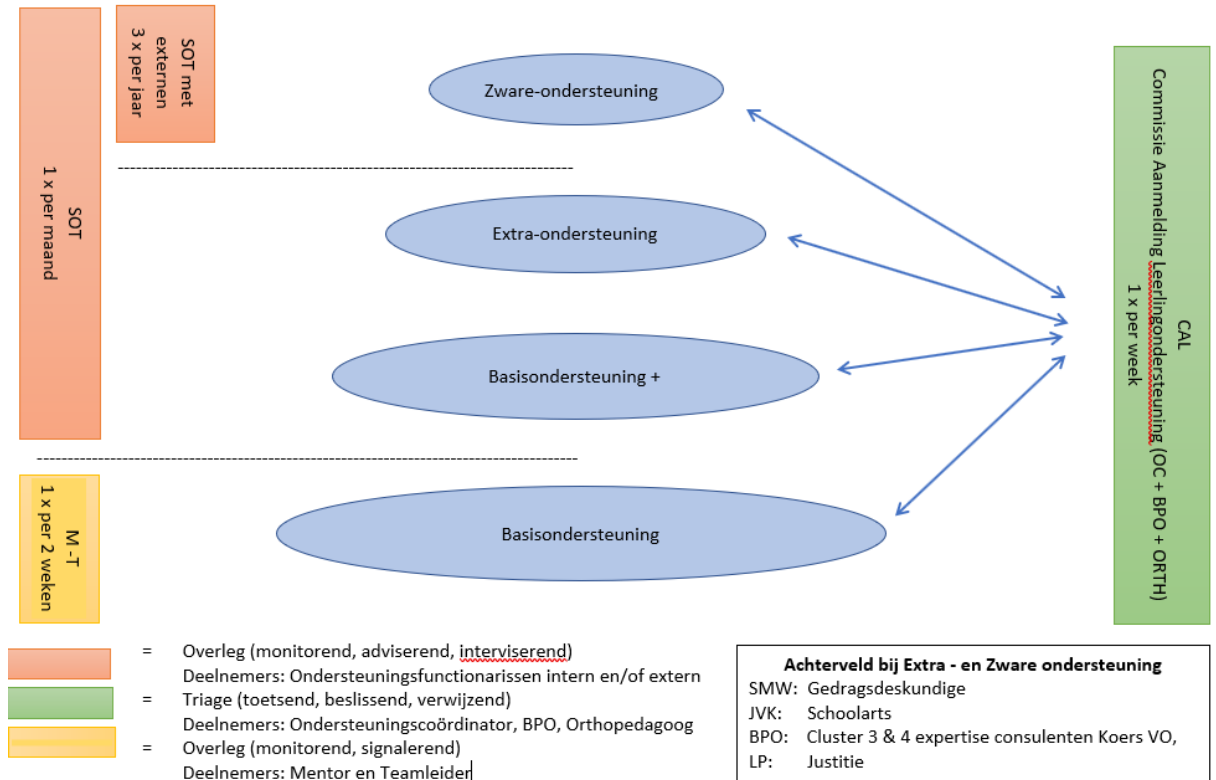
SOT
1 x per maand

SOT met externen
3 x per jaar

Zware-ondersteuning

Extra-ondersteuning

Basisondersteuning +

M -T
1 x per 2 weken

Basisondersteuning

CAL
Commissie Aanmelding Leerlingondersteuning (OC + BPO + ORTH)
1 x per week

= Overleg (monitorend, adviserend, interviserend)
Deelnemers: Ondersteuningsfunctionarissen intern en/of extern
= Triage (toetsend, beslissend, verwijzend)
Deelnemers: Ondersteuningscoördinator, BPO, Orthopedagoog
= Overleg (monitorend, signalerend)
Deelnemers: Mentor en Teamleider

Achterveld bij Extra - en Zware ondersteuning
SMW: Gedragsdeskundige
JVK: Schoolarts
BPO: Cluster 3 & 4 expertise consulenten Koers VO,
LP: Justitie